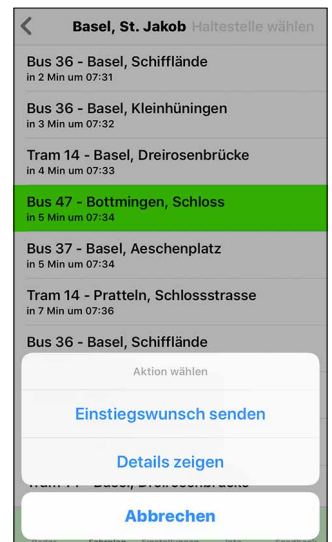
Basel, St. Jakob Haltestelle wählen

Bus 36 - Basel, Schifflände
in 2 Min um 07:31

Bus 36 - Basel, Kleinhüningen
in 3 Min um 07:32

Tram 14 - Basel, Dreirosenbrücke
in 4 Min um 07:33

Bus 47 - Bottmingen, Schloss
in 5 Min um 07:34

Bus 37 - Basel, Aeschenplatz
in 5 Min um 07:34

Tram 14 - Pratteln, Schlossstrasse
in 7 Min um 07:36

Bus 36 - Basel, Schifflände

Aktion wählen

Einstiegswunsch senden

Details zeigen

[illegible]

Abbrechen

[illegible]